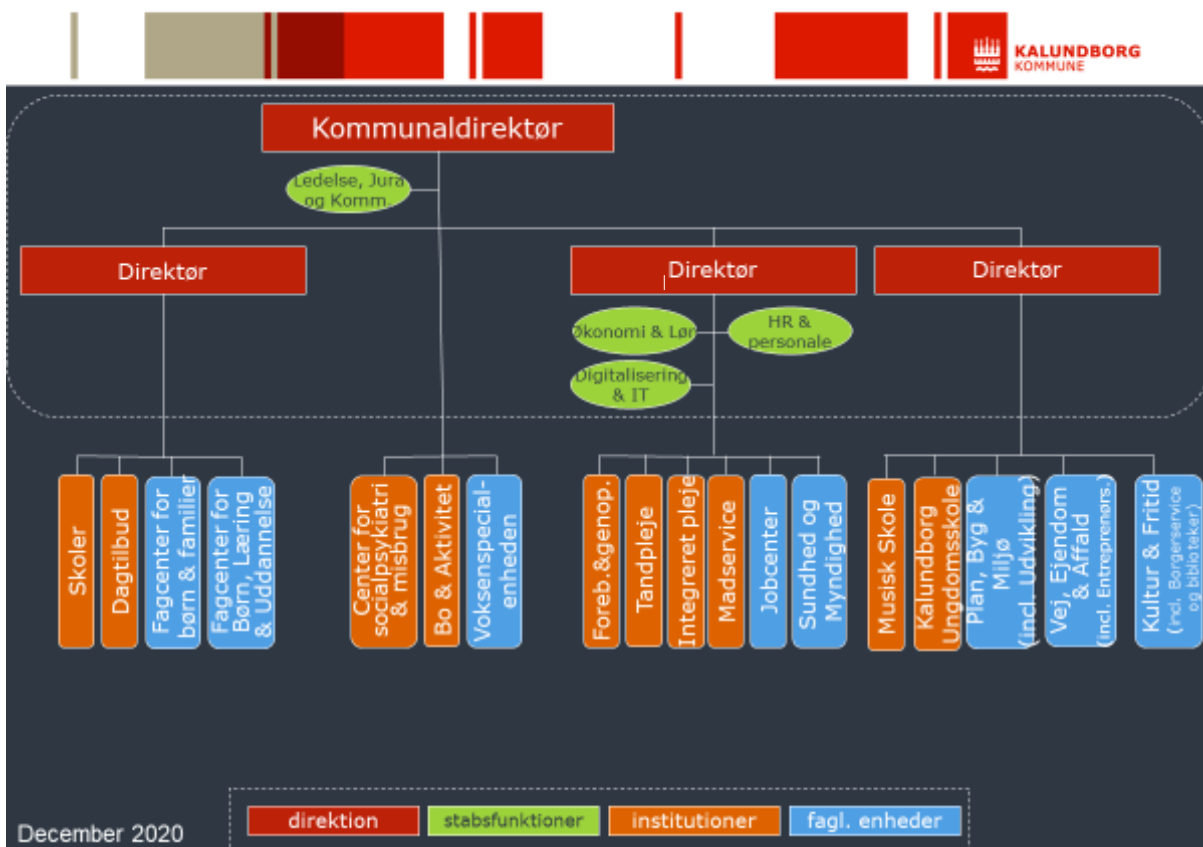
KALUNDBORG KOMMUNE

Kommunaldirektør

Ledelse, Jura og Komm.

Direktør

Direktør

Direktør

Økonomi & Løn

HR & personale

Digitalisering & IT

Skoler

Dagtilbud

Fagcenter for børn & familier

Fagcenter for Børn, Læring & Uddannelse

Center for socialpsykiatri & misbrug

Bo & Aktivitet

Voksenspecialenheden

Foreb.&genop.

Tandpleje

Integreret pleje

Madservice

Jobcenter

Sundhed og Myndighed

Musisk Skole

Kalundborg Ungdomsskole

Plan, Byg & Miljø (incl. Udvikling)

Vej, Ejendom & Affald (incl. Entreprenørs.)

Kultur & Fritid (incl. Borgerservice og biblioteker)

December 2020

direktion

stabsfunktioner

institutioner

fagl. enheder